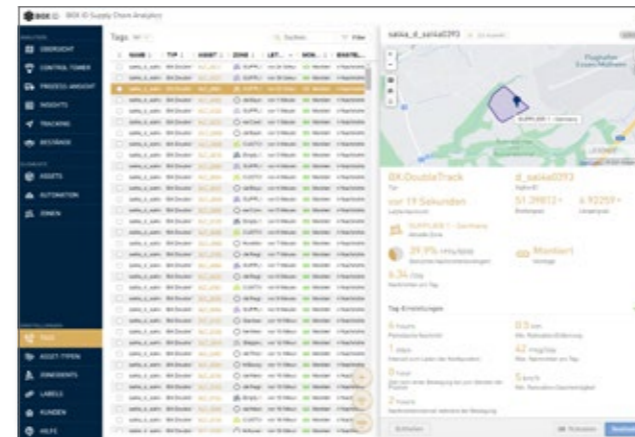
BOX ID · BOX ID Supply Chain Analytics

ÜBERSICHT
CONTROL TOWER
PROZESS-ANSICHT
INSIGHTS
TRACKING
BESTÄNDE
ASSETS
AUTOMATION
ZONEN
TAGS
ASSET-TYPEN
BENUTZER
LABELS
KUNDEN
HILFE

Tags
Suchen
Filter
NAME | TYP | ASSET | ZONE | LET... | SIGN... | BESTÄ...

saixa_d_saixa0393

BX-DoubleTrack
Typ
d_saixa0393
Kabel-ID
vor 19 Sekunden
Letzte Nachricht
51.39812°
Breitengrad
6.92259°
Längengrad
SUPPLIER 1 - Germany
Aktuelle Zone
39.9%
Montiert
6.34
Nachrichten am Tag

Tag-Einstellungen
6
0.5
1
42
0
5
2

Schließen
Speichern